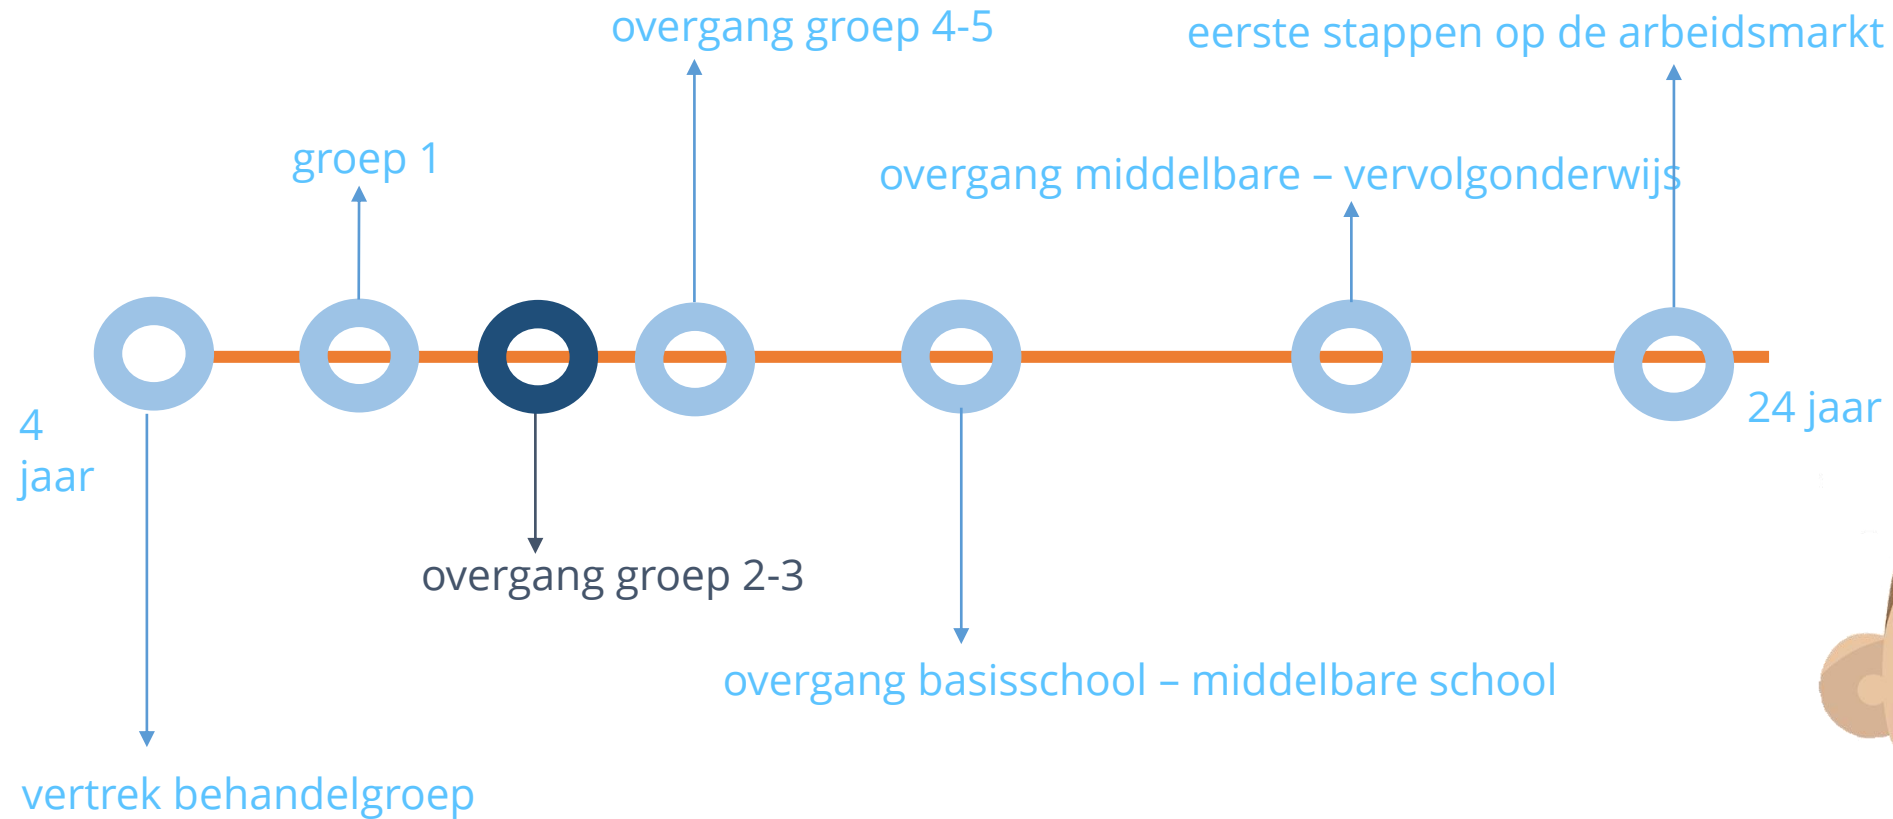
overgang groep 4-5

eerste stappen op de arbeidsmarkt

groep 1

overgang middelbare – vervolgonderwijs

4 jaar

24 jaar

overgang groep 2-3

overgang basisschool – middelbare school

vertrek behandelgroep